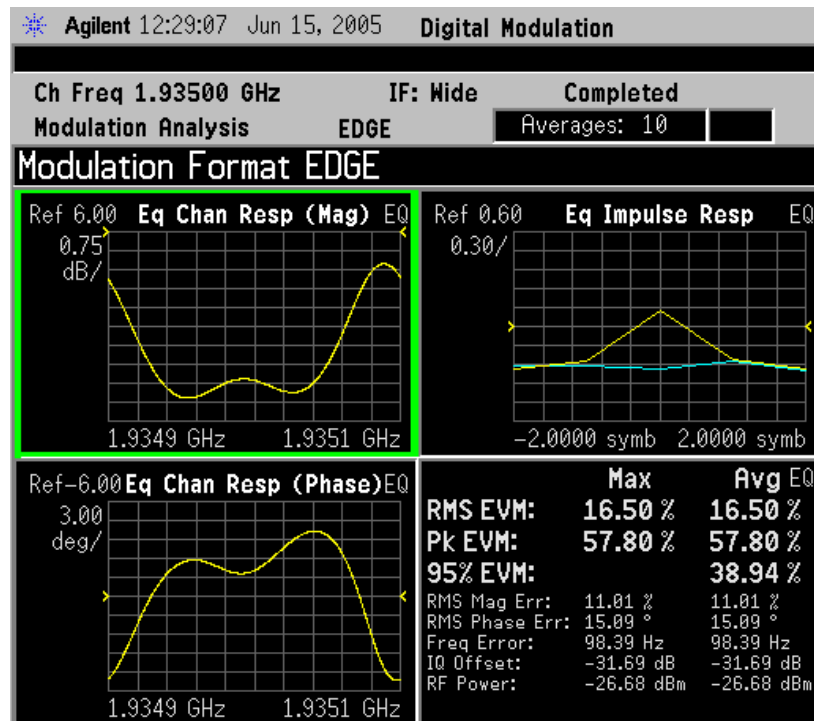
Agilent 12:29:07 Jun 15, 2005 Digital Modulation

Ch Freq 1.93500 GHz IF: Wide Completed
Modulation Analysis EDGE Averages: 10

Modulation Format EDGE

Ref 6.00 Eq Chan Resp (Mag) EQ
0.75 dB/
1.9349 GHz 1.9351 GHz

Ref 0.60 Eq Impulse Resp EQ
0.30/
−2.0000 symb 2.0000 symb

Ref−6.00 Eq Chan Resp (Phase) EQ
3.00 deg/
1.9349 GHz 1.9351 GHz

| | Max | Avg EQ |
|---|---|---|
| RMS EVM: | 16.50 % | 16.50 % |
| Pk EVM: | 57.80 % | 57.80 % |
| 95% EVM: | | 38.94 % |
| RMS Mag Err: | 11.01 % | 11.01 % |
| RMS Phase Err: | 15.09 ° | 15.09 ° |
| Freq Error: | 98.39 Hz | 98.39 Hz |
| IQ Offset: | −31.69 dB | −31.69 dB |
| RF Power: | −26.68 dBm | −26.68 dBm |